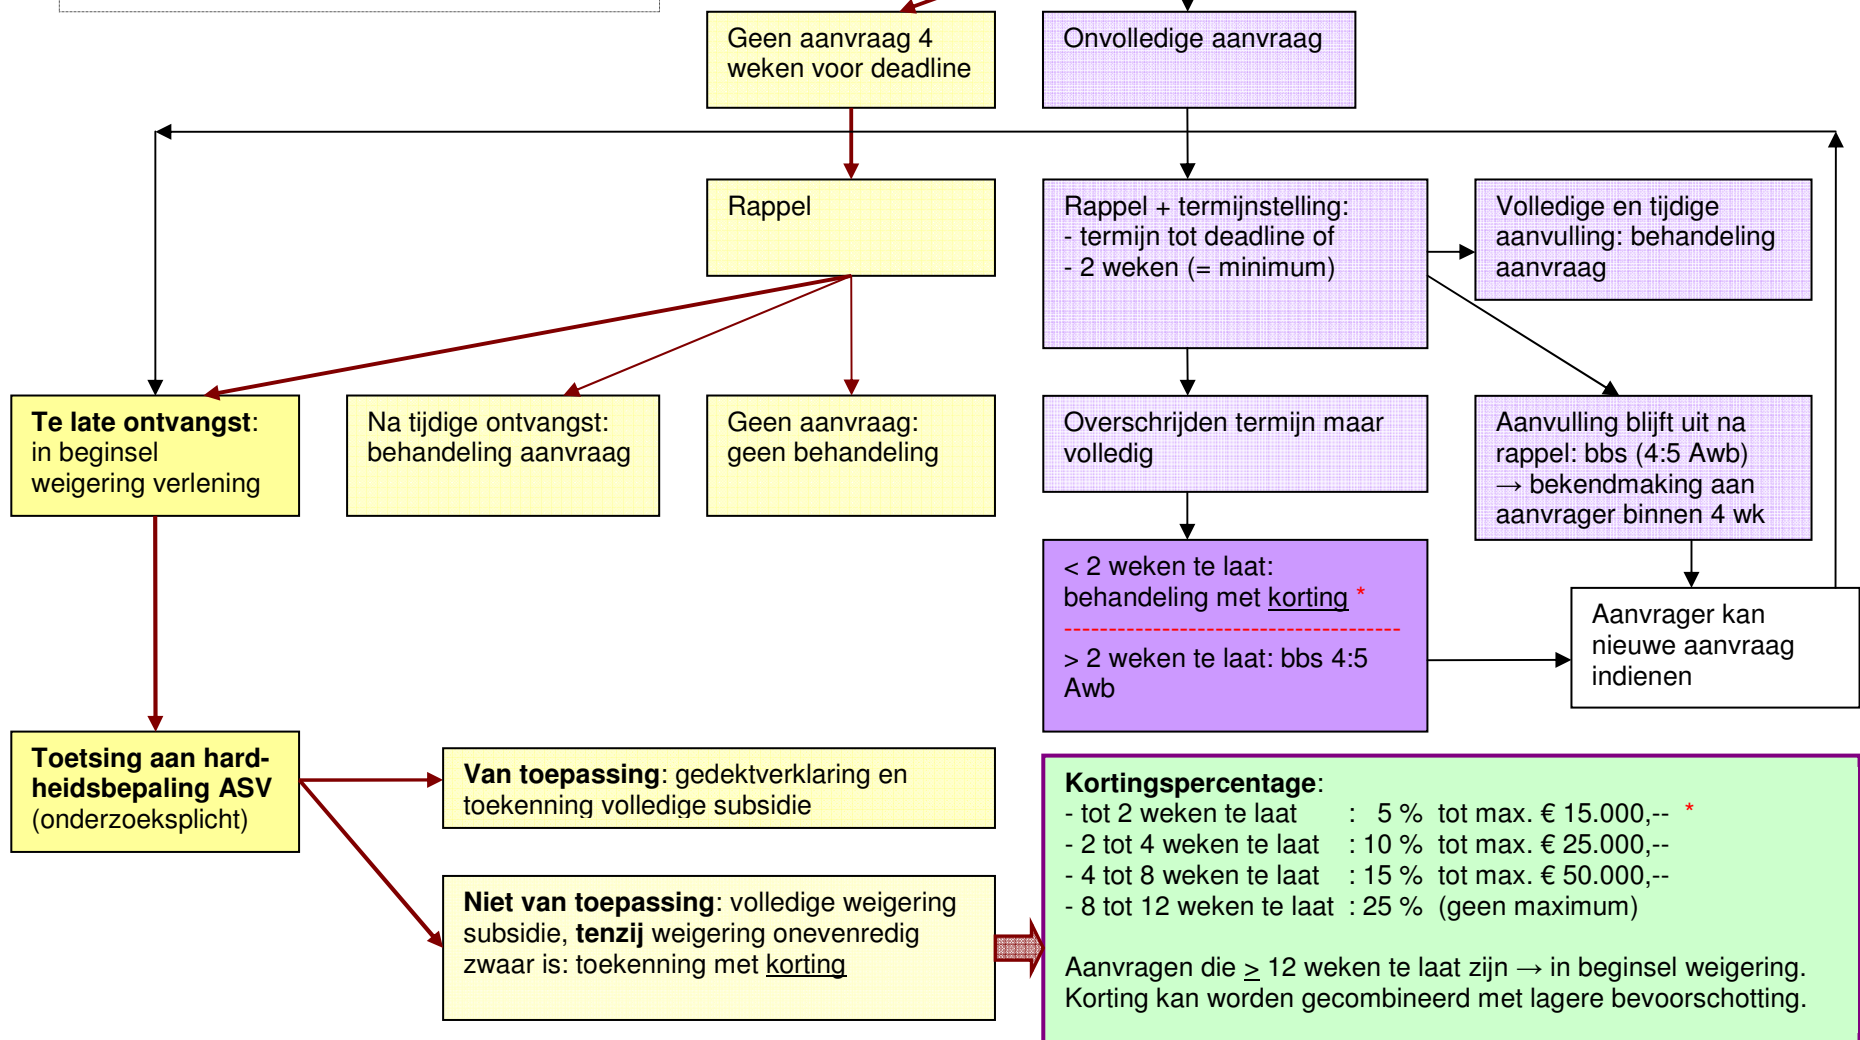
Geen aanvraag 4 weken voor deadline

Onvolledige aanvraag

Rappel

Rappel + termijnstelling:
- termijn tot deadline of
- 2 weken (= minimum)

Volledige en tijdige aanvulling: behandeling aanvraag

**Te late ontvangst**: in beginsel weigering verlening

Na tijdige ontvangst: behandeling aanvraag

Geen aanvraag: geen behandeling

Overschrijden termijn maar volledig

Aanvulling blijft uit na rappel: bbs (4:5 Awb) → bekendmaking aan aanvrager binnen 4 wk

< 2 weken te laat: behandeling met korting *

> 2 weken te laat: bbs 4:5 Awb

Aanvrager kan nieuwe aanvraag indienen

**Toetsing aan hardheidsbepaling ASV** (onderzoeksplicht)

**Van toepassing**: gedektverklaring en toekenning volledige subsidie

**Niet van toepassing**: volledige weigering subsidie, **tenzij** weigering onevenredig zwaar is: toekenning met korting

**Kortingspercentage**:
- tot 2 weken te laat : 5 % tot max. € 15.000,-- *
- 2 tot 4 weken te laat : 10 % tot max. € 25.000,--
- 4 tot 8 weken te laat : 15 % tot max. € 50.000,--
- 8 tot 12 weken te laat : 25 % (geen maximum)

Aanvragen die $\geq$ 12 weken te laat zijn → in beginsel weigering.
Korting kan worden gecombineerd met lagere bevoorschotting.